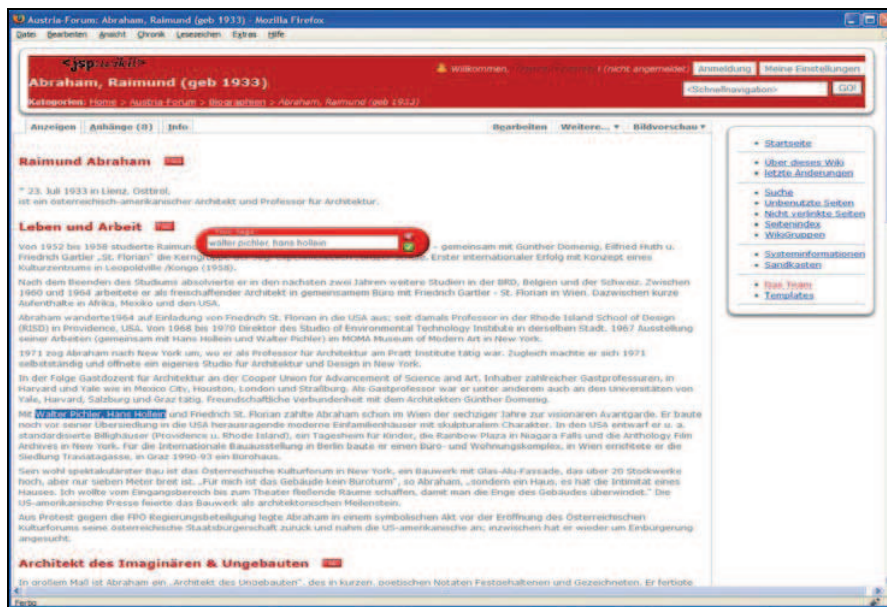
Austria-Forum: Abraham, Raimund (geb 1933) - Mozilla Firefox

Datei Bearbeiten Ansicht Chronik Lesezeichen Extras Hilfe

<jsp:wiki/>

Abraham, Raimund (geb 1933)

Willkommen, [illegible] (nicht angemeldet) Anmeldung Meine Einstellungen

Kategorien: Home > Austria-Forum > Biographien > Abraham, Raimund (geb 1933)

<Schnellnavigation> GO!

Anzeigen Anhänge (0) Info Bearbeiten Weitere... Bildvorschau

Raimund Abraham

* 23. Juli 1933 in Lienz, Osttirol, ist ein österreichisch-amerikanischer Architekt und Professor für Architektur.

Leben und Arbeit

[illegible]
walter pichler, hans hollein

Von 1952 bis 1958 studierte Raimund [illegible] - gemeinsam mit Günther Domenig, Eilfried Huth u. Friedrich Gartler „St. Florian" die Kerngruppe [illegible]. Erster internationaler Erfolg mit Konzept eines Kulturzentrums in Leopoldville /Kongo (1958).

Nach dem Beenden des Studiums absolvierte er in den nächsten zwei Jahren weitere Studien in der BRD, Belgien und der Schweiz. Zwischen 1960 und 1964 arbeitete er als freischaffender Architekt in gemeinsamem Büro mit Friedrich Gartler - St. Florian in Wien. Dazwischen kurze Aufenthalte in Afrika, Mexiko und den USA.

Abraham wanderte 1964 auf Einladung von Friedrich St. Florian in die USA aus; seit damals Professor in der Rhode Island School of Design (RISD) in Providence, USA. Von 1968 bis 1970 Direktor des Studio of Environmental Technology Institute in derselben Stadt. 1967 Ausstellung seiner Arbeiten (gemeinsam mit Hans Hollein und Walter Pichler) im MOMA Museum of Modern Art in New York.

1971 zog Abraham nach New York um, wo er als Professor für Architektur am Pratt Institute tätig war. Zugleich machte er sich 1971 selbstständig und öffnete ein eigenes Studio für Architektur und Design in New York.

In der Folge Gastdozent für Architektur an der Cooper Union for Advancement of Science and Art. Inhaber zahlreicher Gastprofessuren, in Harvard und Yale wie in Mexico City, Houston, London und Straßburg. Als Gastprofessor war er unter anderem auch an den Universitäten von Yale, Harvard, Salzburg und Graz tätig. Freundschaftliche Verbundenheit mit dem Architekten Günther Domenig.

Mit Walter Pichler, Hans Hollein und Friedrich St. Florian zählte Abraham schon im Wien der sechziger Jahre zur visionären Avantgarde. Er baute noch vor seiner Übersiedlung in die USA herausragende moderne Einfamilienhäuser mit skulpturalem Charakter. In den USA entwarf er u. a. standardisierte Billighäuser (Providence u. Rhode Island), ein Tagesheim für Kinder, die Rainbow Plaza in Niagara Falls und die Anthology Film Archives in New York. Für die Internationale Bauausstellung in Berlin baute er einen Büro- und Wohnungskomplex, in Wien errichtete er die Siedlung Traviatagasse, in Graz 1990-93 ein Bürohaus.

Sein wohl spektakulärster Bau ist das Österreichische Kulturforum in New York, ein Bauwerk mit Glas-Alu-Fassade, das über 20 Stockwerke hoch, aber nur sieben Meter breit ist. „Für mich ist das Gebäude kein Büroturm", so Abraham, „sondern ein Haus, es hat die Intimität eines Hauses. Ich wollte vom Eingangsbereich bis zum Theater fließende Räume schaffen, damit man die Enge des Gebäudes überwindet." Die US-amerikanische Presse feierte das Bauwerk als architektonischen Meilenstein.

Aus Protest gegen die FPÖ Regierungsbeteiligung legte Abraham in einem symbolischen Akt vor der Eröffnung des Österreichischen Kulturforums seine österreichische Staatsbürgerschaft zurück und nahm die US-amerikanische an; inzwischen hat er wieder um Einbürgerung angesucht.

Architekt des Imaginären & Ungebauten

In großem Maß ist Abraham ein „Architekt des Ungebauten", des in kurzen, poetischen Notaten Festgehaltenen und Gezeichneten. Er fertigte

• Startseite
• Über dieses Wiki
• letzte Änderungen
• Suche
• Unbenutzte Seiten
• Nicht verlinkte Seiten
• Seitenindex
• WikiGruppen
• Systeminformationen
• Sandkasten
• Bas Team
• Templates

Fertig